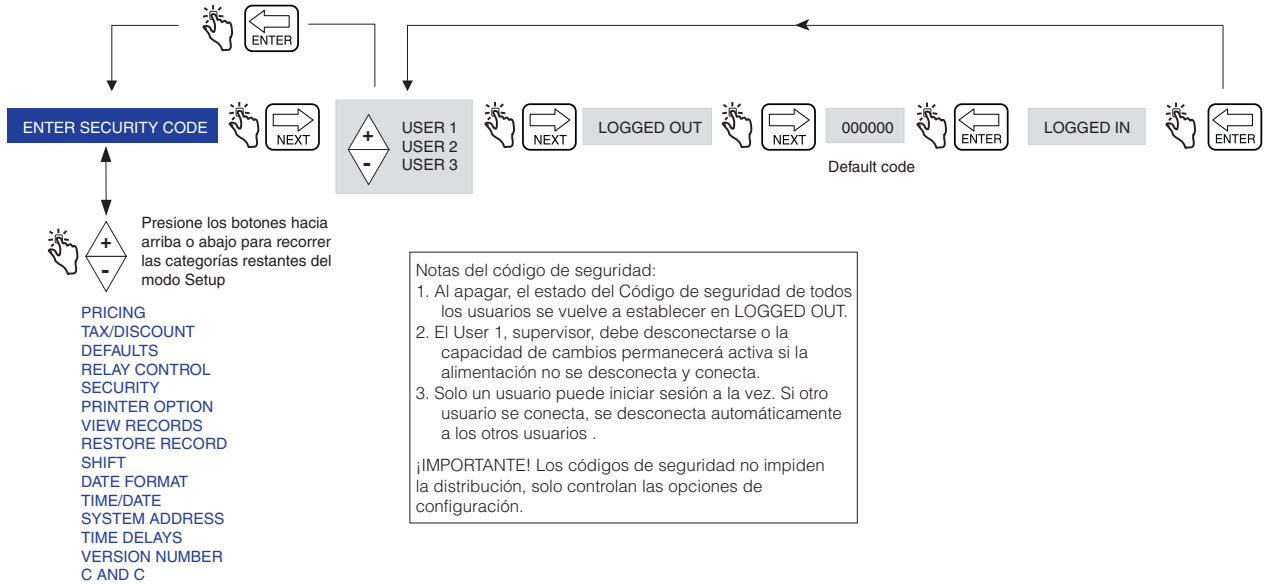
ENTER

ENTER SECURITY CODE

NEXT

+
-

USER 1
USER 2
USER 3

NEXT

LOGGED OUT

NEXT

000000

Default code

ENTER

LOGGED IN

ENTER

+
-

Presione los botones hacia arriba o abajo para recorrer las categorías restantes del modo Setup

PRICING
TAX/DISCOUNT
DEFAULTS
RELAY CONTROL
SECURITY
PRINTER OPTION
VIEW RECORDS
RESTORE RECORD
SHIFT
DATE FORMAT
TIME/DATE
SYSTEM ADDRESS
TIME DELAYS
VERSION NUMBER
C AND C

Notas del código de seguridad:
1. Al apagar, el estado del Código de seguridad de todos los usuarios se vuelve a establecer en LOGGED OUT.
2. El User 1, supervisor, debe desconectarse o la capacidad de cambios permanecerá activa si la alimentación no se desconecta y conecta.
3. Solo un usuario puede iniciar sesión a la vez. Si otro usuario se conecta, se desconecta automáticamente a los otros usuarios .

¡IMPORTANTE! Los códigos de seguridad no impiden la distribución, solo controlan las opciones de configuración.